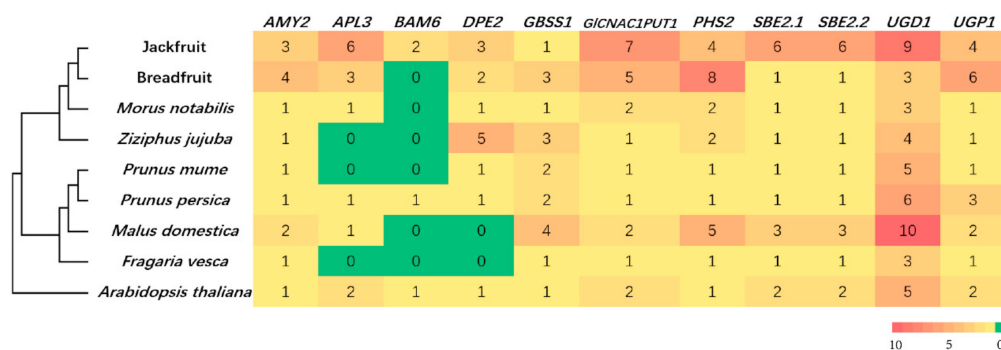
|  | AMY2 | APL3 | BAM6 | DPE2 | GBSS1 | GlcNAC1PUT1 | PHS2 | SBE2.1 | SBE2.2 | UGD1 | UGP1 |
|---|---|---|---|---|---|---|---|---|---|---|---|
| Jackfruit | 3 | 6 | 2 | 3 | 1 | 7 | 4 | 6 | 6 | 9 | 4 |
| Breadfruit | 4 | 3 | 0 | 2 | 3 | 5 | 8 | 1 | 1 | 3 | 6 |
| Morus notabilis | 1 | 1 | 0 | 1 | 1 | 2 | 2 | 1 | 1 | 3 | 1 |
| Ziziphus jujuba | 1 | 0 | 0 | 5 | 3 | 1 | 2 | 1 | 1 | 4 | 1 |
| Prunus mume | 1 | 0 | 0 | 1 | 2 | 1 | 1 | 1 | 1 | 5 | 1 |
| Prunus persica | 1 | 1 | 1 | 1 | 2 | 1 | 1 | 1 | 1 | 6 | 3 |
| Malus domestica | 2 | 1 | 0 | 0 | 4 | 2 | 5 | 3 | 3 | 10 | 2 |
| Fragaria vesca | 1 | 0 | 0 | 0 | 1 | 1 | 1 | 1 | 1 | 3 | 1 |
| Arabidopsis thaliana | 1 | 2 | 1 | 1 | 1 | 2 | 1 | 2 | 2 | 5 | 2 |

10 5 0